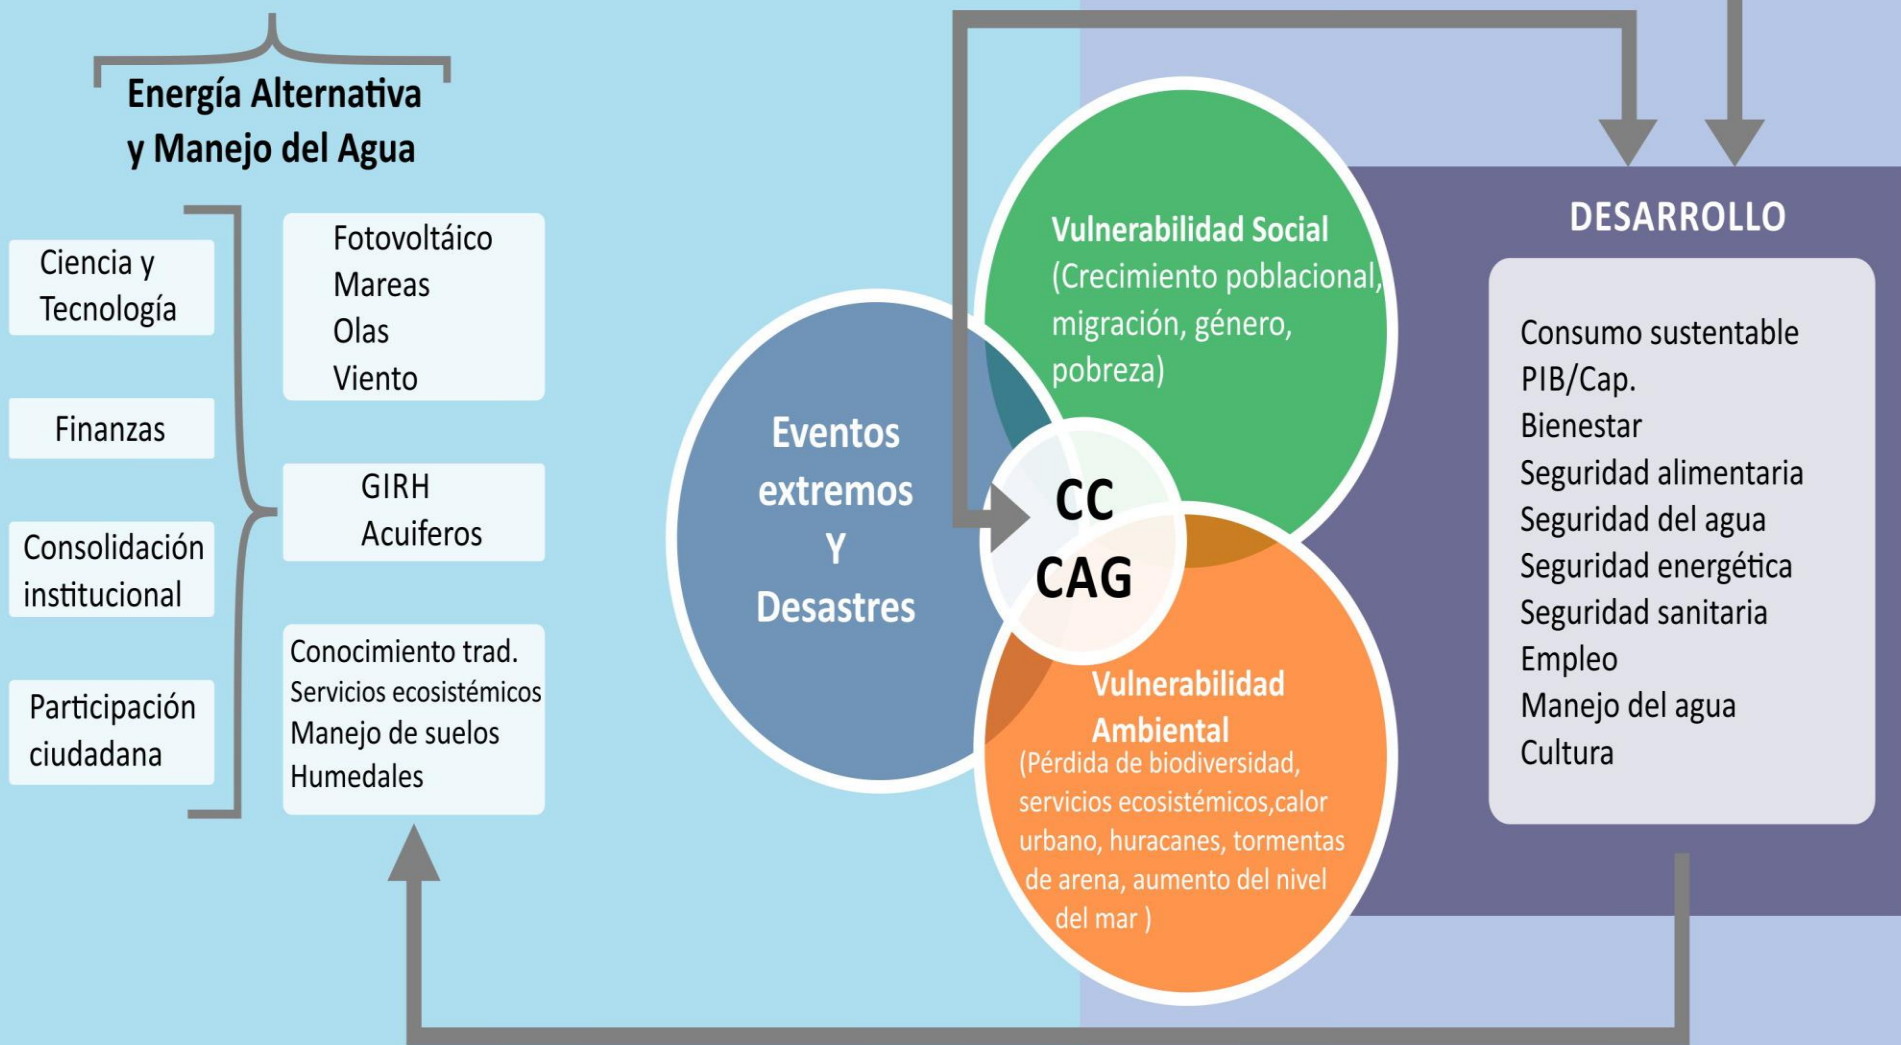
Energía Alternativa y Manejo del Agua

Ciencia y Tecnología

Finanzas

Consolidación institucional

Participación ciudadana

Fotovoltáico
Mareas
Olas
Viento

GIRH
Acuiferos

Conocimiento trad.
Servicios ecosistémicos
Manejo de suelos
Humedales

Eventos extremos Y Desastres

Vulnerabilidad Social
(Crecimiento poblacional, migración, género, pobreza)

CC
CAG

Vulnerabilidad Ambiental
(Pérdida de biodiversidad, servicios ecosistémicos,calor urbano, huracanes, tormentas de arena, aumento del nivel del mar )

DESARROLLO

Consumo sustentable
PIB/Cap.
Bienestar
Seguridad alimentaria
Seguridad del agua
Seguridad energética
Seguridad sanitaria
Empleo
Manejo del agua
Cultura